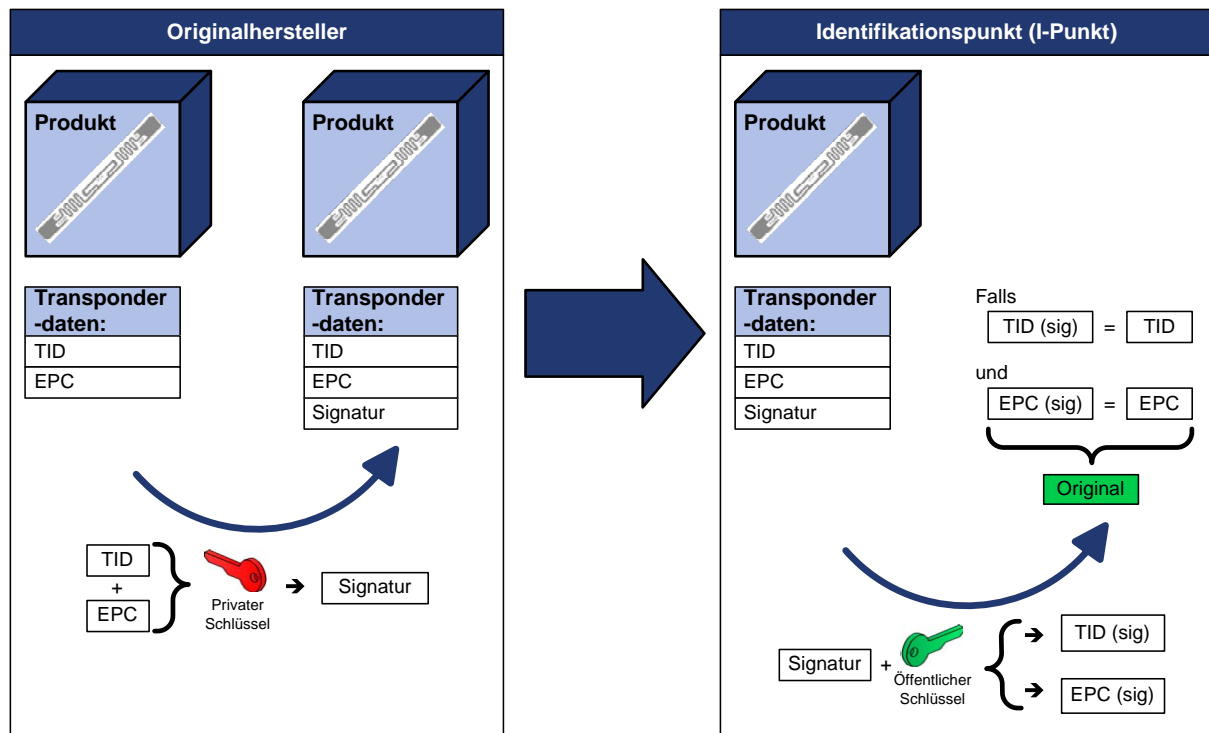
Originalhersteller

Produkt

Produkt

| Transponder-daten: |
|---|
| TID |
| EPC |

| Transponder-daten: |
|---|
| TID |
| EPC |
| Signatur |

TID
+
EPC

Privater Schlüssel

Signatur

Identifikationspunkt (I-Punkt)

Produkt

| Transponder-daten: |
|---|
| TID |
| EPC |
| Signatur |

Falls
TID (sig) = TID
und
EPC (sig) = EPC

Original

Signatur + Öffentlicher Schlüssel

TID (sig)
EPC (sig)